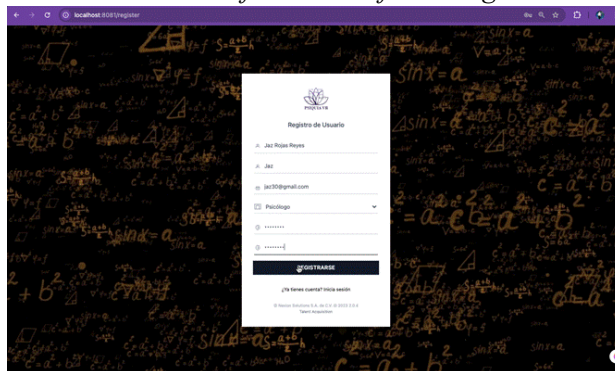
localhost:8081/register

PSIQUE VR

Registro de Usuario

Jaz Rojas Reyes

Jaz

jaz30@gmail.com

Psicólogo

••••••••

••••••••

REGISTRARSE

¿Ya tienes cuenta? Inicia sesión

© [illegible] Solutions S.A. de C.V. © 2023 2.4.0
Talent Acquisition